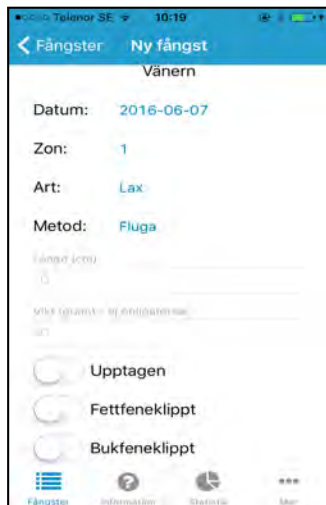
Telenor SE 10:19

Fångster Ny fångst

Vänern

Datum: 2016-06-07

Zon: 1

Art: Lax

Metod: Fluga

Längd (cm)
0

Vikt (gram) - ej obligatorisk
0

Upptagen

Fettfeneklippt

Bukfeneklippt

Fångster Information Statistik Mer